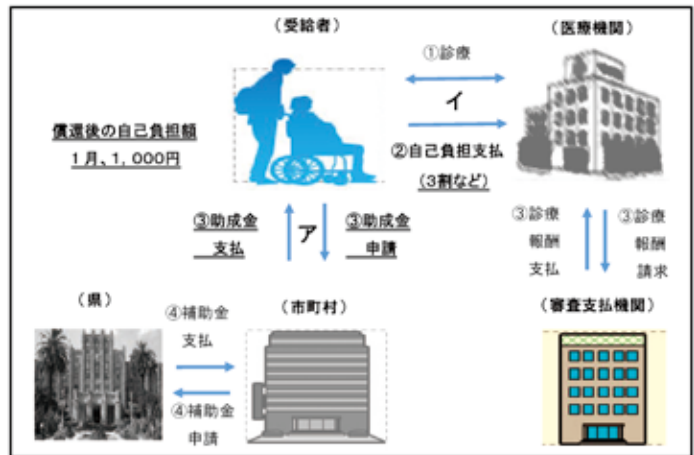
（受給者）

（医療機関）

①診療

イ

②自己負担支払

（3割など）

償還後の自己負担額

1月、1，000円

③助成金
支払

ア

③助成金
申請

③診療
報酬
支払

③診療
報酬
請求

（県）

④補助金
支払

④補助金
申請

（市町村）

（審査支払機関）